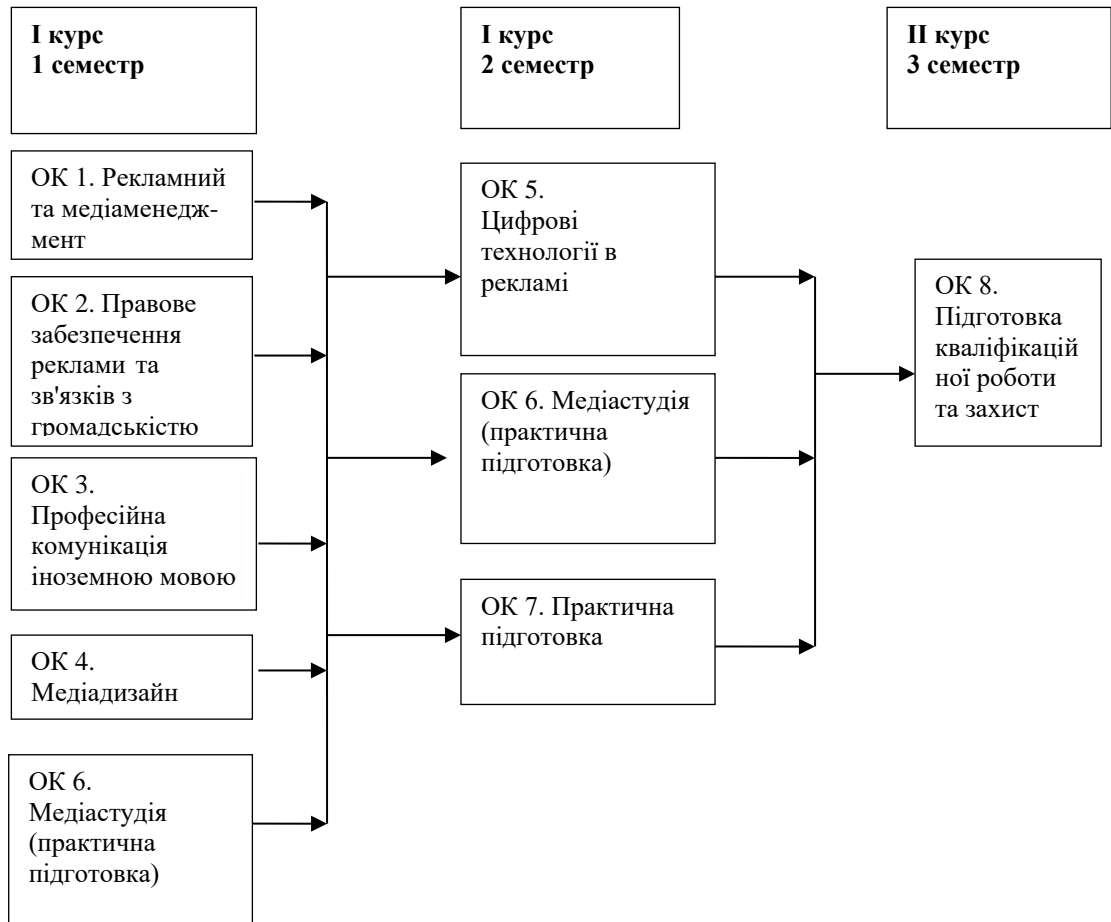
**I курс 1 семестр**

**I курс 2 семестр**

**II курс 3 семестр**

ОК 1. Рекламний та медіаменеджмент

ОК 2. Правове забезпечення реклами та зв'язків з громадськістю

ОК 3. Професійна комунікація іноземною мовою

ОК 4. Медіадизайн

ОК 6. Медіастудія (практична підготовка)

ОК 5. Цифрові технології в рекламі

ОК 6. Медіастудія (практична підготовка)

ОК 7. Практична підготовка

ОК 8. Підготовка кваліфікаційної роботи та захист